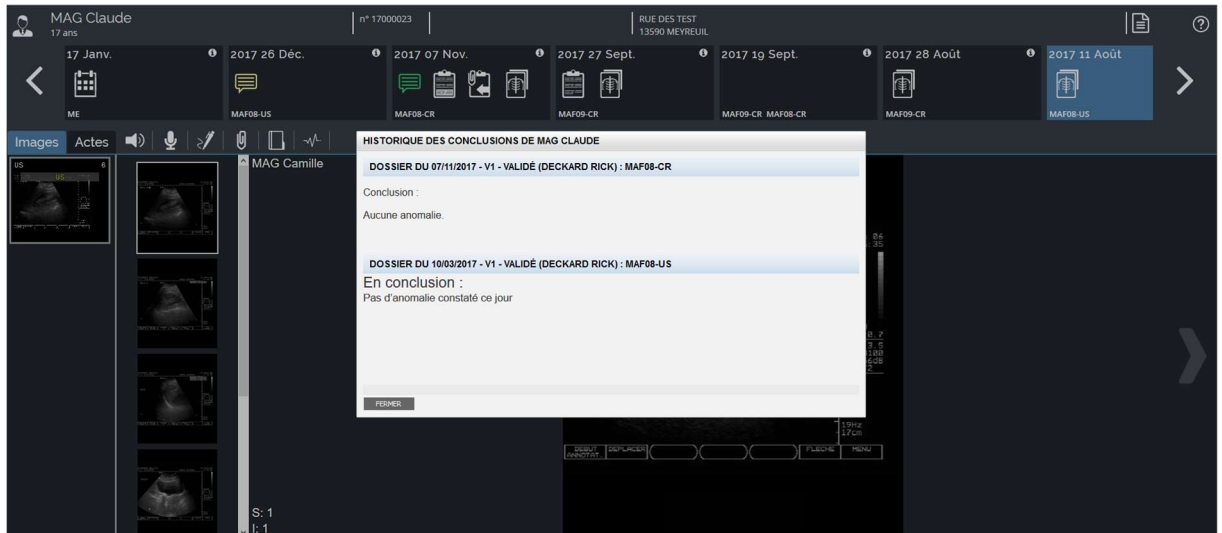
MAG Claude
17 ans

n° 17000023

RUE DES TEST
13590 MEYREUIL

17 Janv.
ME

2017 26 Déc.
MAF08-US

2017 07 Nov.
MAF08-CR

2017 27 Sept.
MAF09-CR

2017 19 Sept.
MAF09-CR MAF08-CR

2017 28 Août
MAF09-CR

2017 11 Août
MAF08-US

Images Actes

US 6

MAG Camille

S: 1
I: 1

HISTORIQUE DES CONCLUSIONS DE MAG CLAUDE

DOSSIER DU 07/11/2017 - V1 - VALIDÉ (DECKARD RICK) : MAF08-CR

Conclusion :

Aucune anomalie.

DOSSIER DU 10/03/2017 - V1 - VALIDÉ (DECKARD RICK) : MAF08-US

En conclusion :
Pas d'anomalie constaté ce jour

FERMER

19Hz
17cm

DEBUT ANNOTAT DEPLACER FLECHE MENU